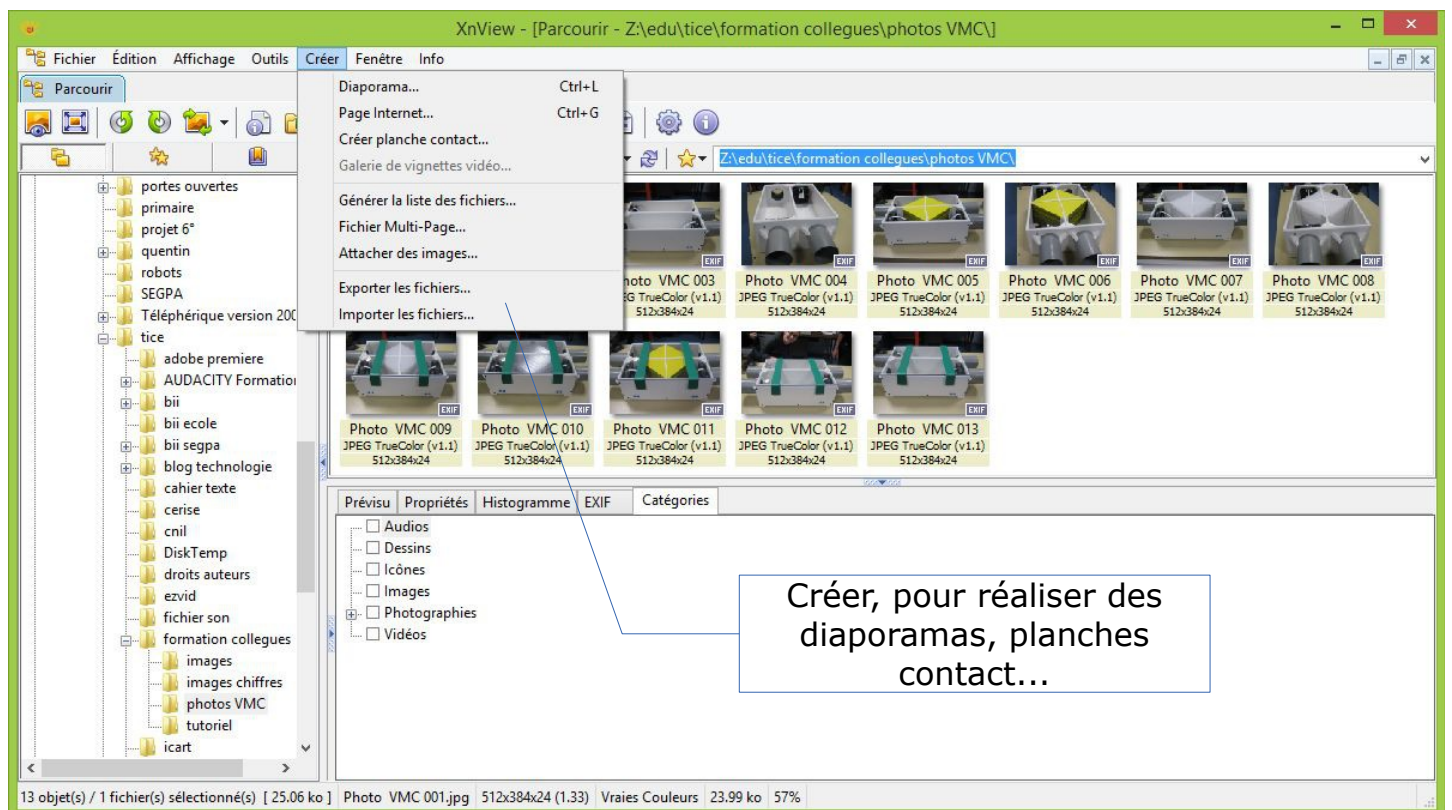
XnView - [Parcourir - Z:\edu\tice\formation collegues\photos VMC\]

Fichier Édition Affichage Outils Créer Fenêtre Info

Parcourir

Diaporama... Ctrl+L
Page Internet... Ctrl+G
Créer planche contact...
Galerie de vignettes vidéo...
Générer la liste des fichiers...
Fichier Multi-Page...
Attacher des images...
Exporter les fichiers...
Importer les fichiers...

Z:\edu\tice\formation collegues\photos VMC\

portes ouvertes
primaire
projet 6°
quentin
robots
SEGPA
Téléphérique version 200
tice
adobe premiere
AUDACITY Formatio
bii
bii ecole
bii segpa
blog technologie
cahier texte
cerise
cnil
DiskTemp
droits auteurs
ezvid
fichier son
formation collegues
images
images chiffres
photos VMC
tutoriel
icart

hoto VMC 003
PEG TrueColor (v1.1)
512x384x24

Photo VMC 004
JPEG TrueColor (v1.1)
512x384x24

Photo VMC 005
JPEG TrueColor (v1.1)
512x384x24

Photo VMC 006
JPEG TrueColor (v1.1)
512x384x24

Photo VMC 007
JPEG TrueColor (v1.1)
512x384x24

Photo VMC 008
JPEG TrueColor (v1.1)
512x384x24

Photo VMC 009
JPEG TrueColor (v1.1)
512x384x24

Photo VMC 010
JPEG TrueColor (v1.1)
512x384x24

Photo VMC 011
JPEG TrueColor (v1.1)
512x384x24

Photo VMC 012
JPEG TrueColor (v1.1)
512x384x24

Photo VMC 013
JPEG TrueColor (v1.1)
512x384x24

EXIF

Prévisu Propriétés Histogramme EXIF Catégories

Audios
Dessins
Icônes
Images
Photographies
Vidéos

Créer, pour réaliser des diaporamas, planches contact...

13 objet(s) / 1 fichier(s) sélectionné(s) [ 25.06 ko ] Photo VMC 001.jpg 512x384x24 (1.33) Vraies Couleurs 23.99 ko 57%